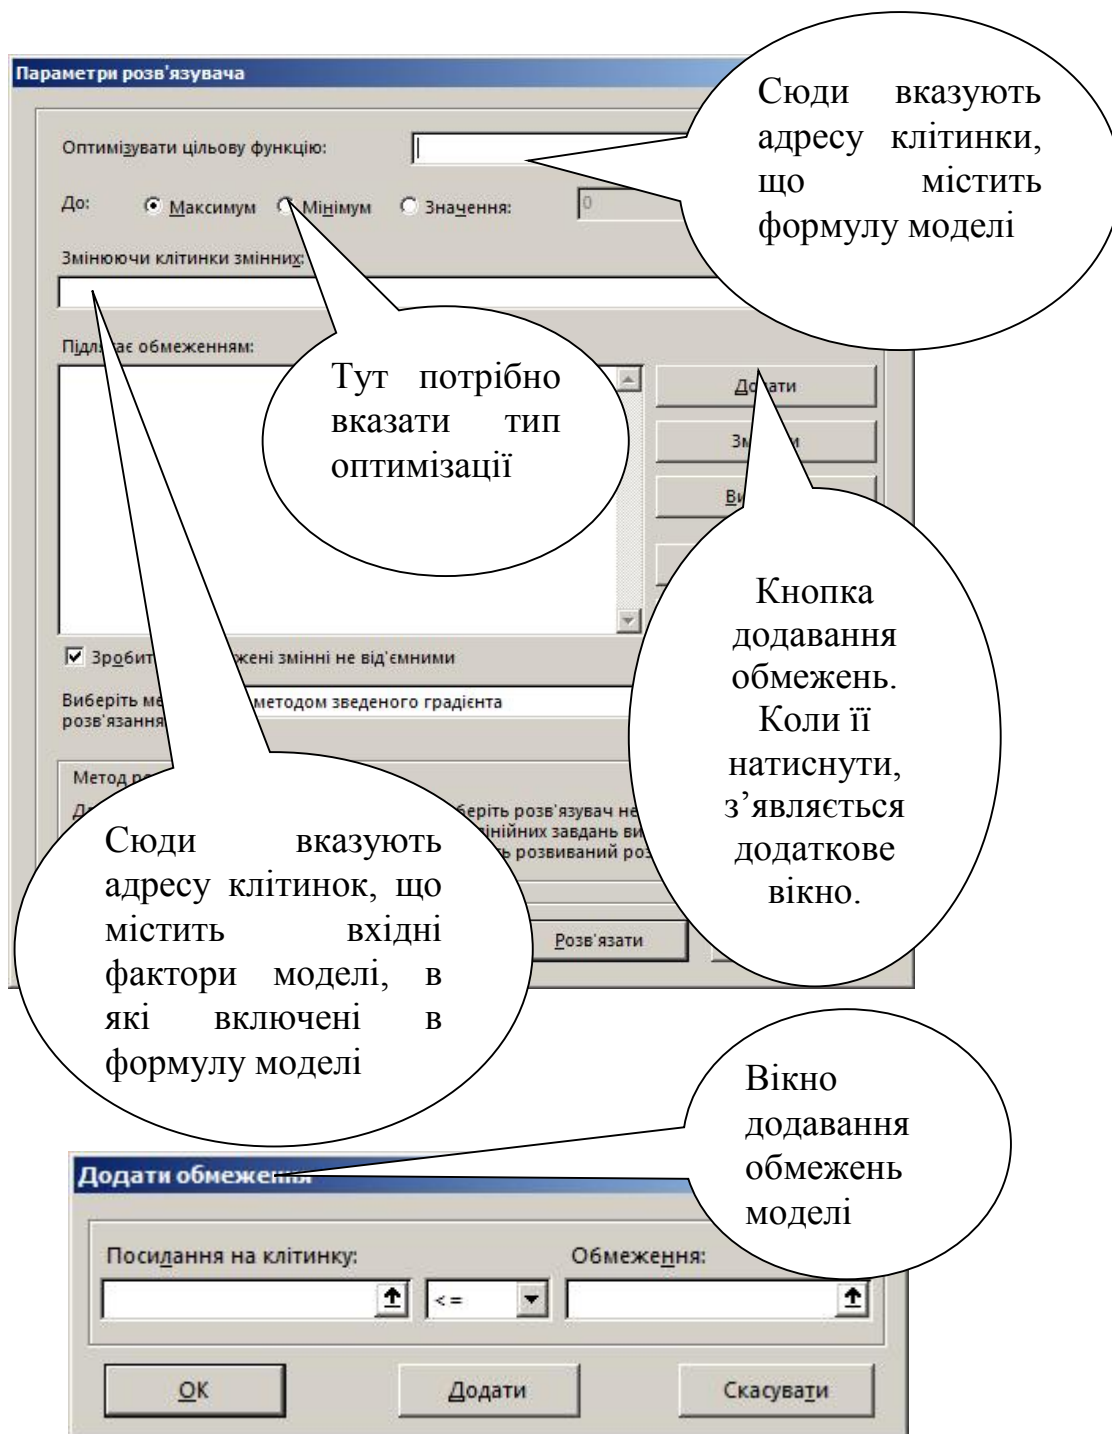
Параметри розв'язувача

Сюди вказують адресу клітинки, що містить формулу моделі

Оптимізувати цільову функцію:

До: Максимум Мінімум Значення: 0

Змінюючи клітинки змінних:

Підлягає обмеженням:

Тут потрібно вказати тип оптимізації

Додати

Зм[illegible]

Ви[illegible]

Кнопка додавання обмежень. Коли її натиснути, з'являється додаткове вікно.

Зробити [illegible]жені змінні не від'ємними

Виберіть ме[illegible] методом зведеного градієнта розв'язання

Метод ро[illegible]

Сюди вказують адресу клітинок, що містить вхідні фактори моделі, в які включені в формулу моделі

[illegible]беріть розв'язувач не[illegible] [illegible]лінійних завдань ви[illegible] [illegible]ь розвиваний роз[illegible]

Розв'язати

Вікно додавання обмежень моделі

Додати обмеження

Посилання на клітинку:

<=

Обмеження:

OK

Додати

Скасувати